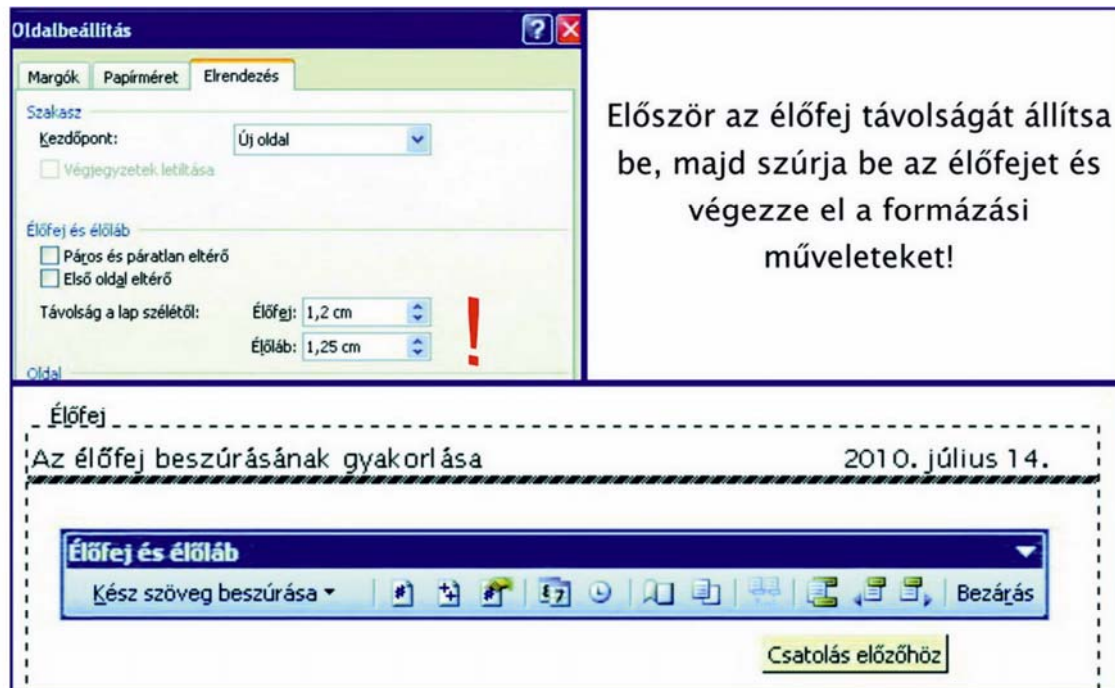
Oldalbeállítás

Margók | Papírméret | Elrendezés

Szakasz
Kezdőpont: Új oldal
Végjegyzetek letiltása

Élőfej és élőláb
Páros és páratlan eltérő
Első oldal eltérő
Távolság a lap szélétől: Élőfej: 1,2 cm
Élőláb: 1,25 cm
Oldal

!

Először az élőfej távolságát állítsa be, majd szúrja be az élőfejet és végezze el a formázási műveleteket!

Élőfej
Az élőfej beszúrásának gyakorlása 2010. július 14.

Élőfej és élőláb
Kész szöveg beszúrása ▾ Bezárás

Csatolás előzőhöz